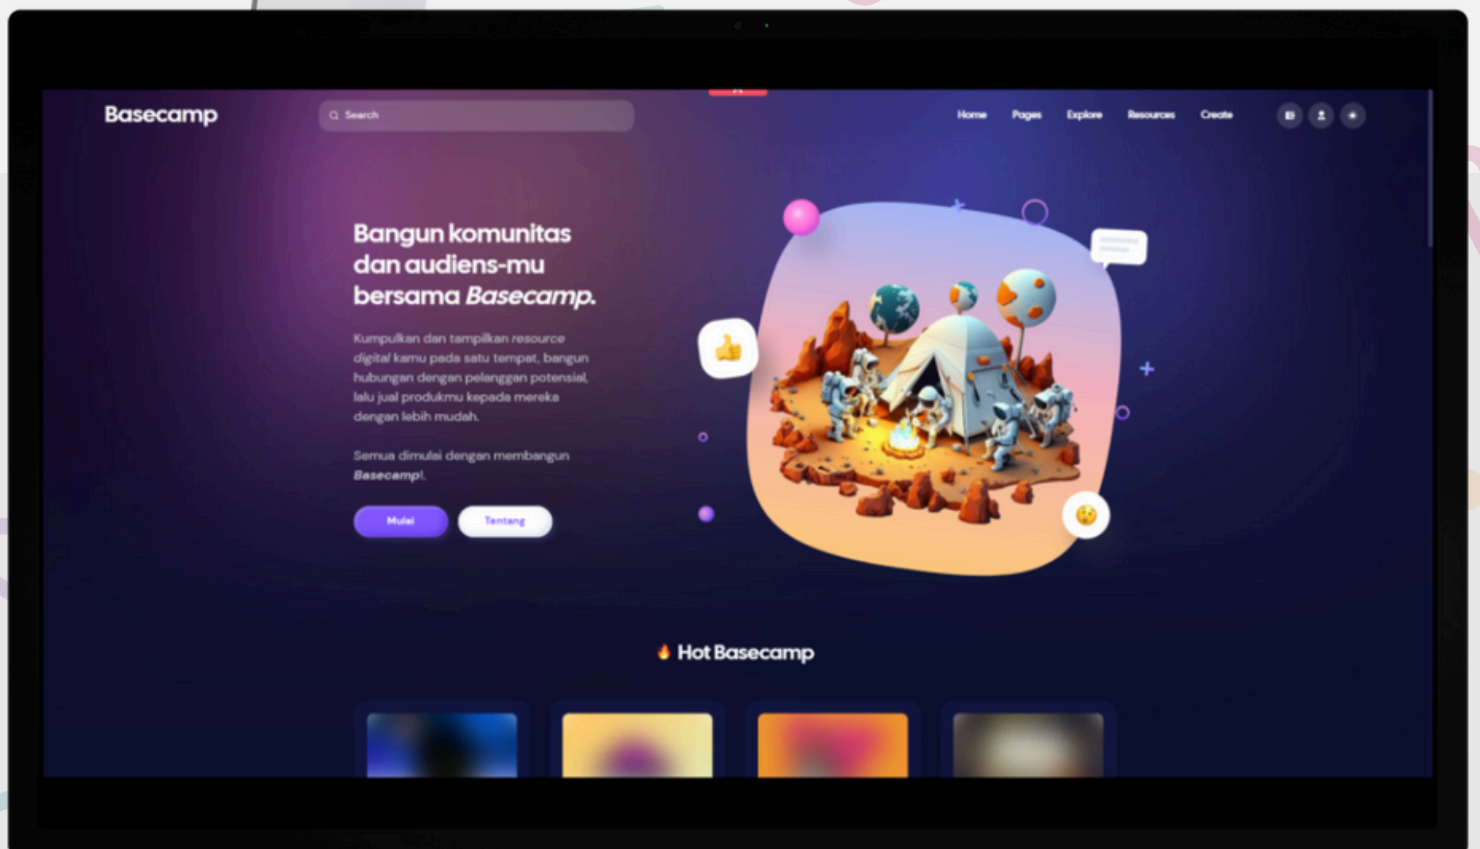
Basecamp

Search

Home Pages Explore Resources Create

Bangun komunitas dan audiens-mu bersama *Basecamp*.

Kumpulkan dan tampilkan *resource digital* kamu pada satu tempat, bangun hubungan dengan pelanggan potensial, lalu jual produkmu kepada mereka dengan lebih mudah.

Semua dimulai dengan membangun ***Basecamp***!.

Mulai

Tentang

Hot Basecamp